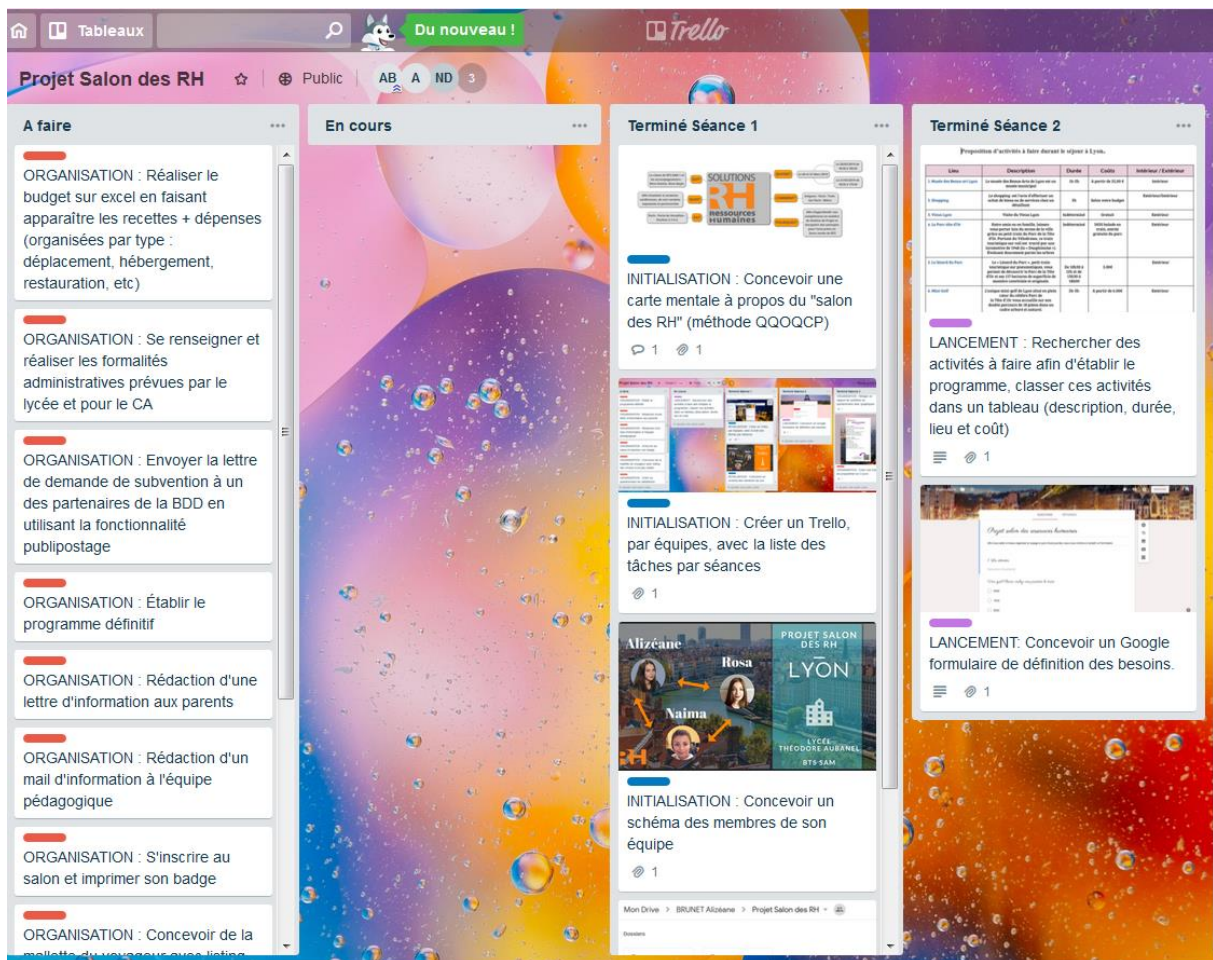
Tableaux
Du nouveau !
Trello

Projet Salon des RH ☆ | Public | AB A ND 3

A faire ...

ORGANISATION : Réaliser le budget sur excel en faisant apparaître les recettes + dépenses (organisées par type : déplacement, hébergement, restauration, etc)

ORGANISATION : Se renseigner et réaliser les formalités administratives prévues par le lycée et pour le CA

ORGANISATION : Envoyer la lettre de demande de subvention à un des partenaires de la BDD en utilisant la fonctionnalité publipostage

ORGANISATION : Établir le programme définitif

ORGANISATION : Rédaction d'une lettre d'information aux parents

ORGANISATION : Rédaction d'un mail d'information à l'équipe pédagogique

ORGANISATION : S'inscrire au salon et imprimer son badge

ORGANISATION : Concevoir de la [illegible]

En cours ...

Terminé Séance 1 ...

SOLUTIONS RH ressources humaines

INITIALISATION : Concevoir une carte mentale à propos du "salon des RH" (méthode QQOQCP)
1 1

INITIALISATION : Créer un Trello, par équipes, avec la liste des tâches par séances
1

Alizéane
Rosa
Naima
PROJET SALON DES RH
LYON
LYCÉE THÉODORE AUBANEL
BTS SAM

INITIALISATION : Concevoir un schéma des membres de son équipe
1

Mon Drive > BRUNET Alizéane > Projet Salon des RH

Terminé Séance 2 ...

Proposition d'activités à faire durant le séjour à Lyon.

| Lieu | Description | Durée | Coûts | Intérieur / Extérieur |
|---|---|---|---|---|
| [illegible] | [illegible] | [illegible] | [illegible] | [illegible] |

LANCEMENT : Rechercher des activités à faire afin d'établir le programme, classer ces activités dans un tableau (description, durée, lieu et coût)
1

Projet salon des ressources humaines

LANCEMENT: Concevoir un Google formulaire de définition des besoins.
1